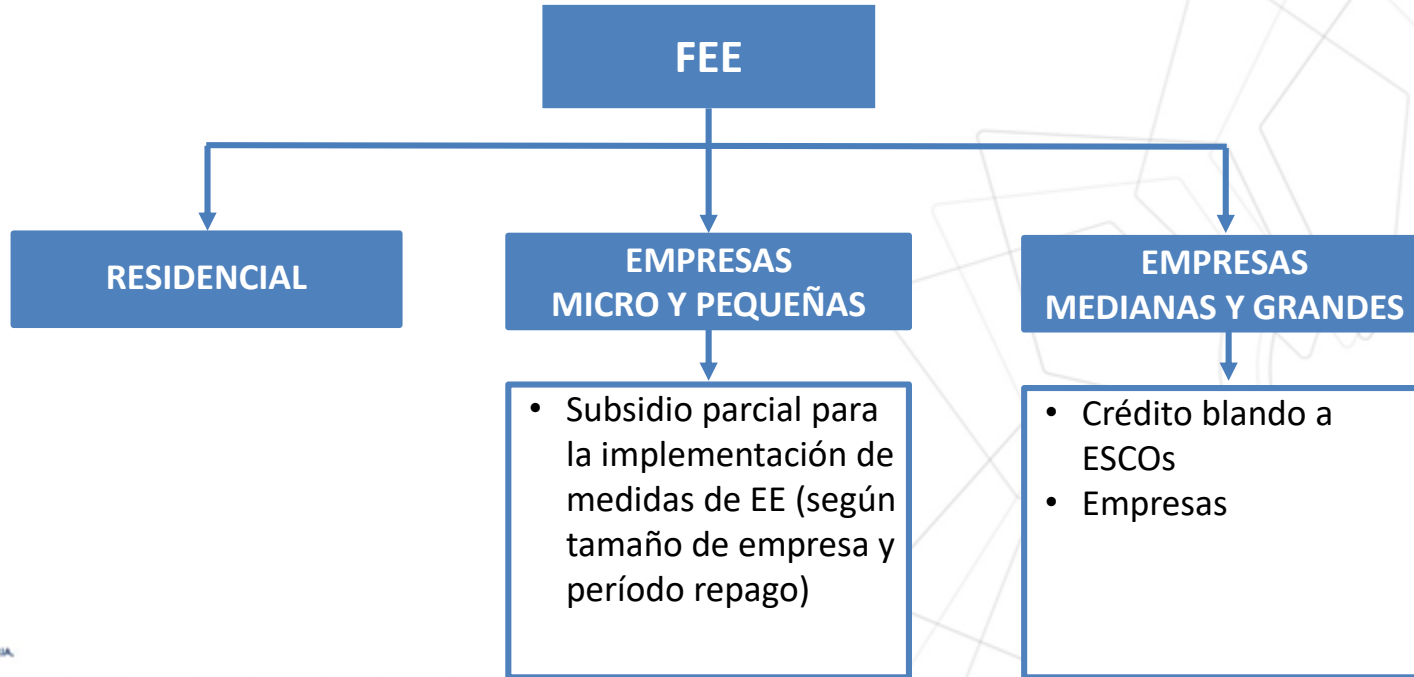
FEE

RESIDENCIAL

EMPRESAS
MICRO Y PEQUEÑAS

EMPRESAS
MEDIANAS Y GRANDES

• Subsidio parcial para la implementación de medidas de EE (según tamaño de empresa y período repago)

• Crédito blando a ESCOs
• Empresas